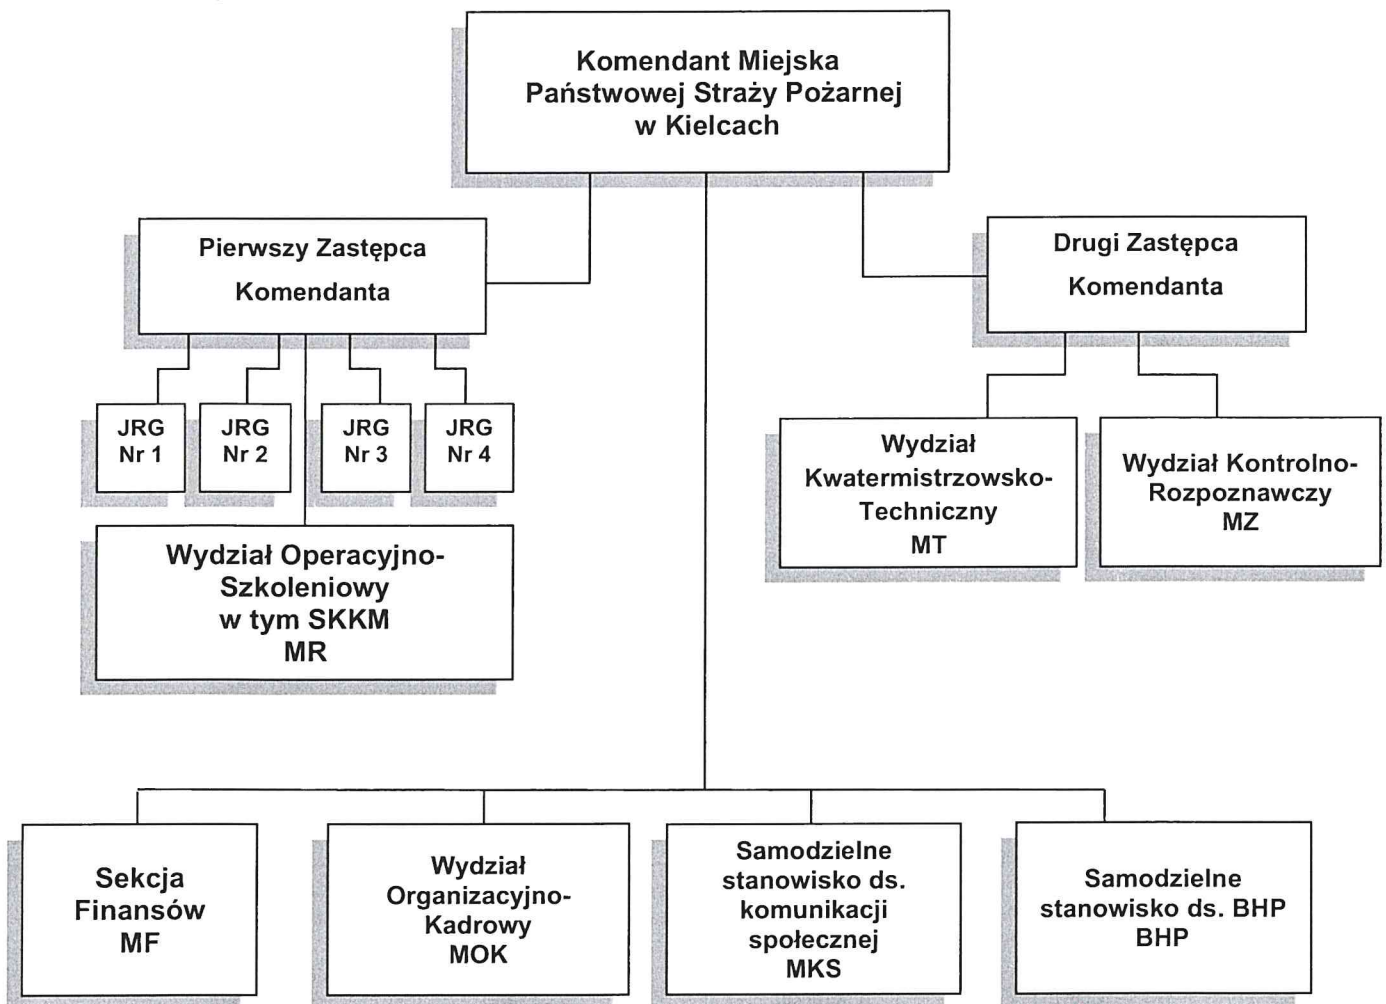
Komendant Miejska Państwowej Straży Pożarnej w Kielcach

Pierwszy Zastępca Komendanta

Drugi Zastępca Komendanta

JRG Nr 1

JRG Nr 2

JRG Nr 3

JRG Nr 4

Wydział Operacyjno-Szkoleniowy w tym SKKM MR

Wydział Kwatermistrzowsko-Techniczny MT

Wydział Kontrolno-Rozpoznawczy MZ

Sekcja Finansów MF

Wydział Organizacyjno-Kadrowy MOK

Samodzielne stanowisko ds. komunikacji społecznej MKS

Samodzielne stanowisko ds. BHP BHP